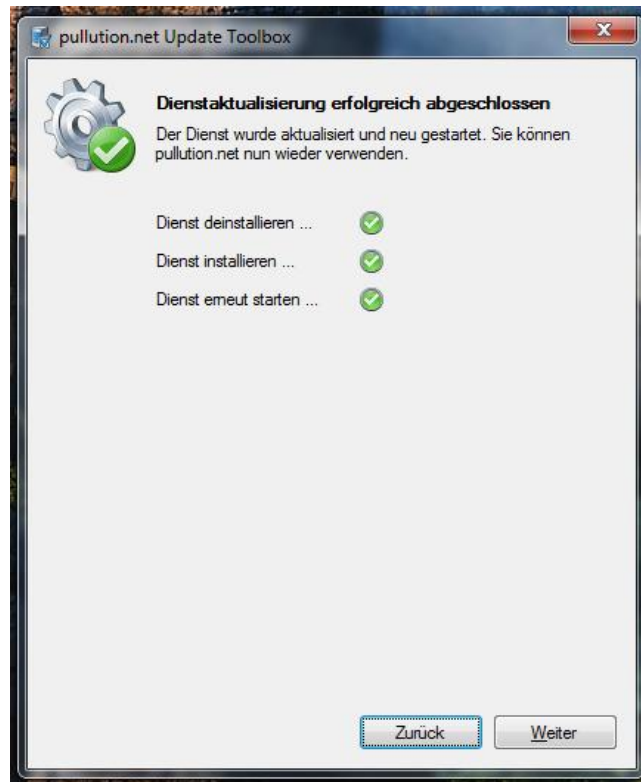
pullution.net Update Toolbox

Dienstaktualisierung erfolgreich abgeschlossen

Der Dienst wurde aktualisiert und neu gestartet. Sie können pullution.net nun wieder verwenden.

Dienst deinstallieren ...

Dienst installieren ...

Dienst erneut starten ...

Zurück

Weiter